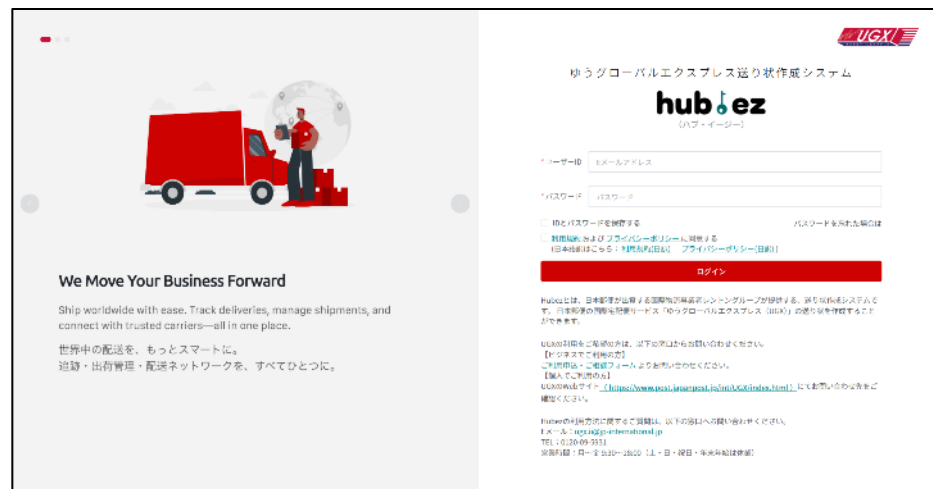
We Move Your Business Forward

Ship worldwide with ease. Track deliveries, manage shipments, and connect with trusted carriers—all in one place.

世界中の配送を、もっとスマートに。
追跡・出荷管理・配送ネットワークを、すべてひとつに。

UGX

ゆうグローバルエクスプレス送り状作成システム

hub ez
（ハブ・イージー）

* ユーザーID Eメールアドレス

* パスワード パスワード

IDとパスワードを保存する

パスワードを忘れた場合は

利用規約およびプライバシーポリシーに同意する
（日本語版はこちら：利用規約[日本] プライバシーポリシー[日本]）

ログイン

Hubezとは、日本郵便が出資する国際物流事業者 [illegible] グループが提供する、送り状作成システムです。日本郵便の国際宅配便サービス「ゆうグローバルエクスプレス（UGX）」の送り状を作成することができます。

UGXの利用をご希望の方は、以下の窓口からお問い合わせください。
【ビジネスでご利用の方】
ご利用申込・ご相談フォームよりお問い合わせください。
【個人でご利用の方】
UGXのWebサイト（https://www.post.japanpost.jp/int/UGX/index.html）にてお問い合わせ先をご確認ください。

Hubezの利用方法に関するご質問は、以下の窓口へお問い合わせください。
Eメール：ugx@jp-international.jp
TEL：0120-09-5531
受付時間：月～金 9:30～18:00（土・日・祝日・年末年始は休業）